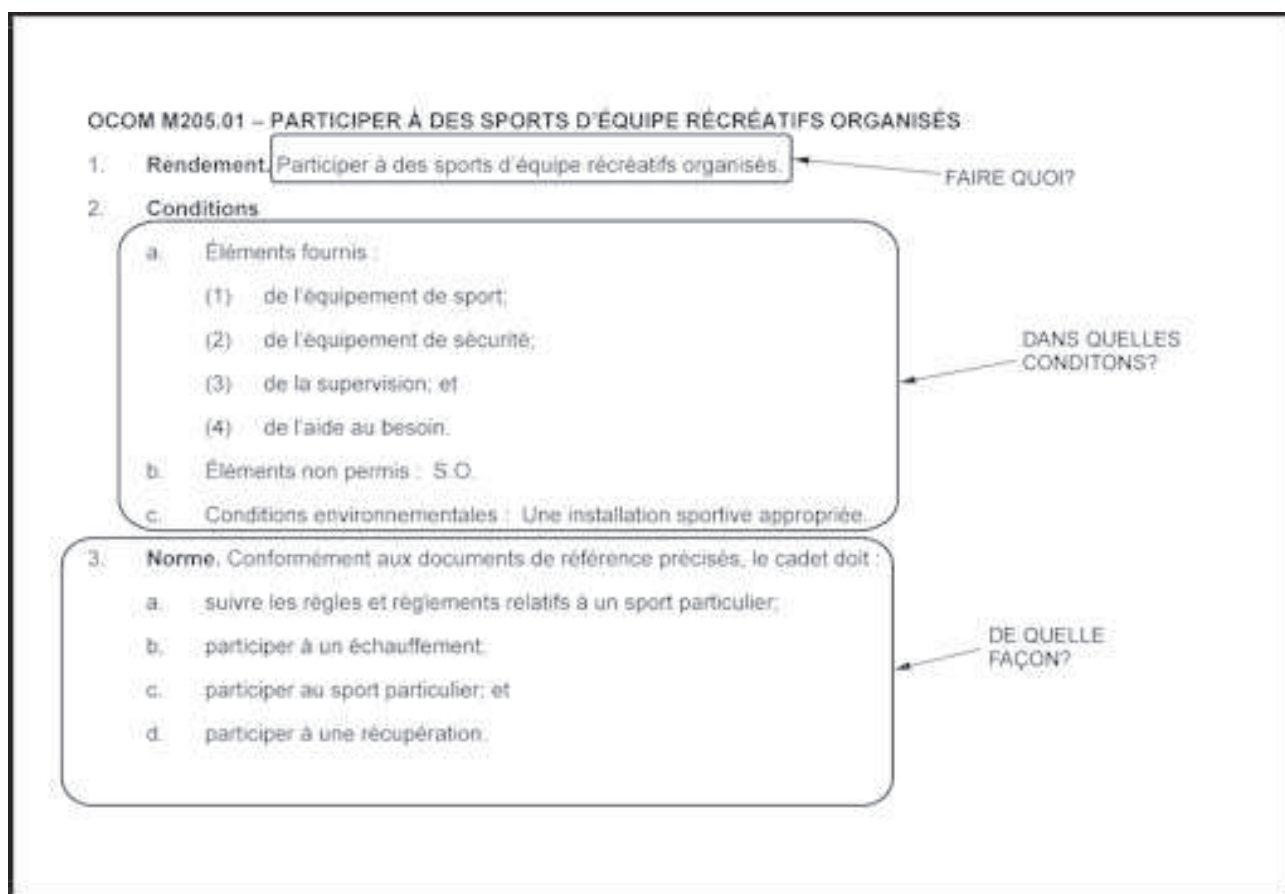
OCOM M205.01 – PARTICIPER À DES SPORTS D'ÉQUIPE RÉCRÉATIFS ORGANISÉS

1. Rendement. Participer à des sports d'équipe récréatifs organisés.

FAIRE QUOI?

2. Conditions

a. Éléments fournis :

(1) de l'équipement de sport;

(2) de l'équipement de sécurité;

(3) de la supervision; et

(4) de l'aide au besoin.

b. Éléments non permis : S.O.

c. Conditions environnementales : Une installation sportive appropriée.

DANS QUELLES CONDITONS?

3. Norme. Conformément aux documents de référence précisés, le cadet doit :

a. suivre les règles et règlements relatifs à un sport particulier;

b. participer à un échauffement;

c. participer au sport particulier; et

d. participer à une récupération.

DE QUELLE FAÇON?